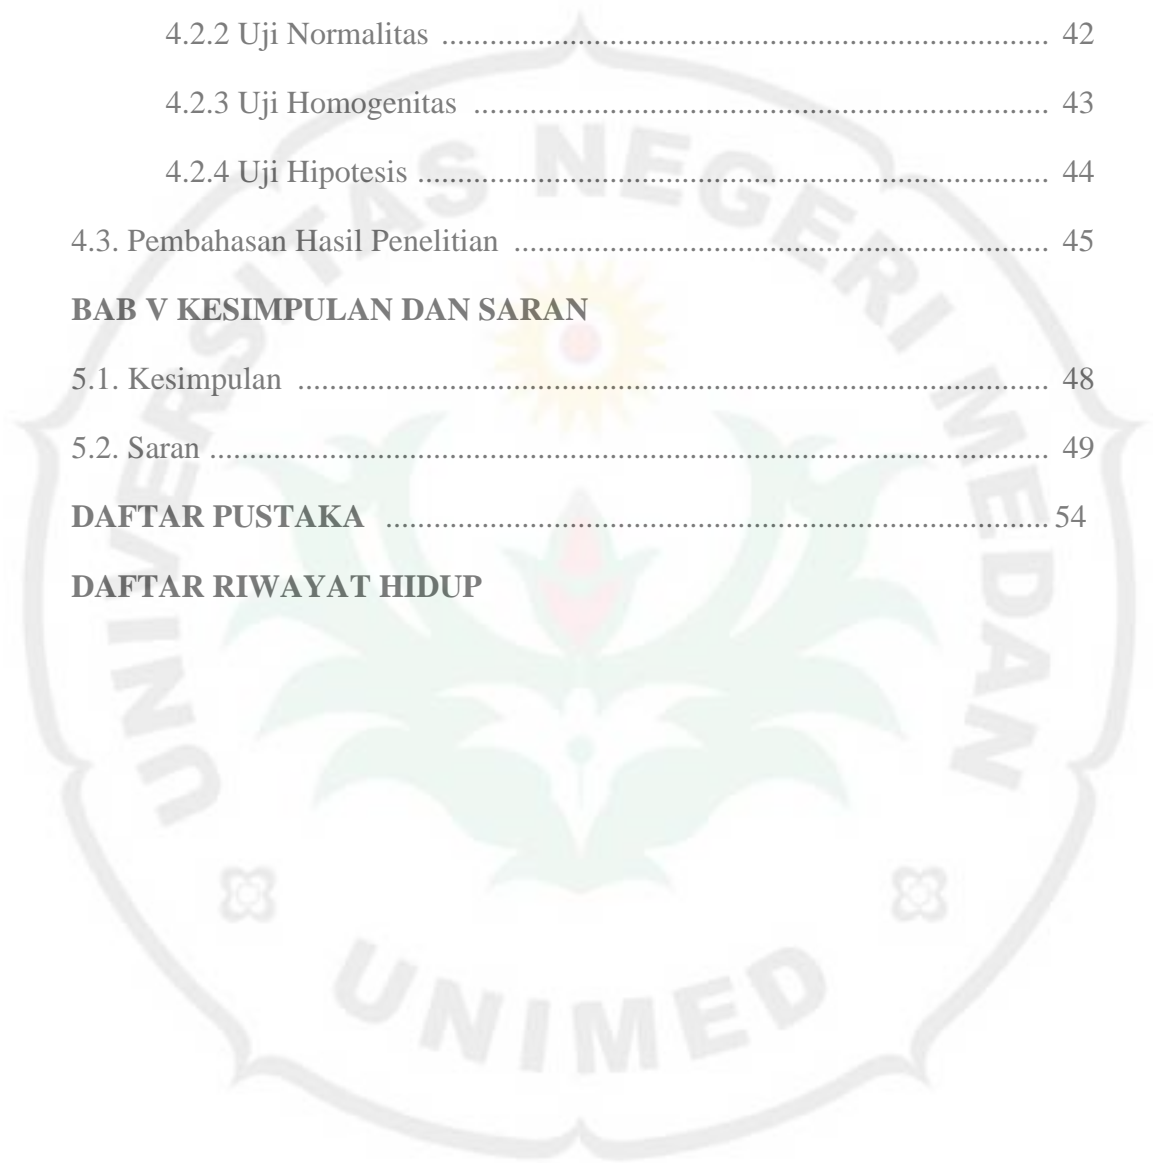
4.2.2 Uji Normalitas ........................................................................ 42

4.2.3 Uji Homogenitas ..................................................................... 43

4.2.4 Uji Hipotesis ........................................................................... 44

4.3. Pembahasan Hasil Penelitian ........................................................... 45

BAB V KESIMPULAN DAN SARAN

5.1. Kesimpulan ..................................................................................... 48

5.2. Saran ............................................................................................... 49

DAFTAR PUSTAKA .............................................................................. 54

DAFTAR RIWAYAT HIDUP

UNIVERSITAS NEGERI MEDAN

UNIMED